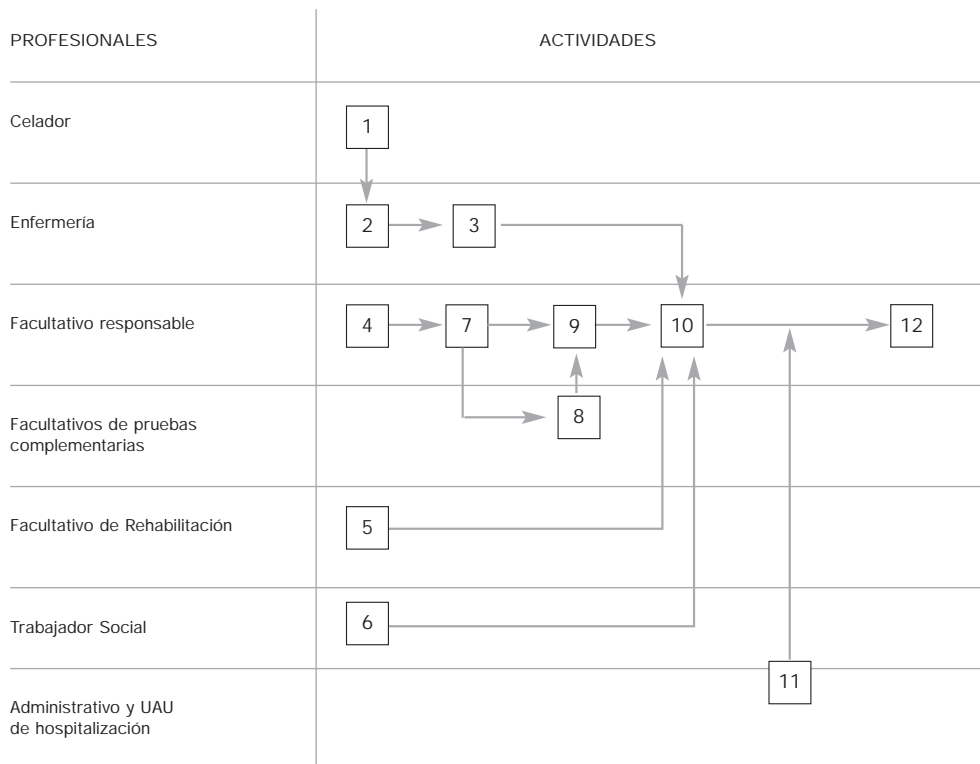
| PROFESIONALES | ACTIVIDADES |
|---|---|
| Celador | 1 |
| Enfermería | 2 3 |
| Facultativo responsable | 4 7 9 10 12 |
| Facultativos de pruebas complementarias | 8 |
| Facultativo de Rehabilitación | 5 |
| Trabajador Social | 6 |
| Administrativo y UAU de hospitalización | 11 |